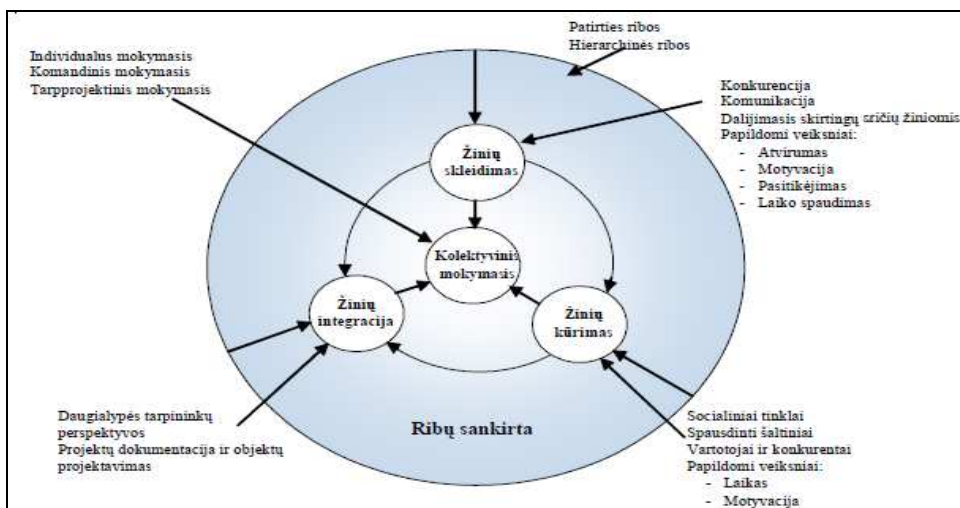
Patirties ribos
Hierarchinės ribos

Individualus mokymasis
Komandinis mokymasis
Tarpprojektinis mokymasis

Konkurencija
Komunikacija
Dalijimasis skirtingų sričių žiniomis
Papildomi veiksniai:
- Atvirumas
- Motyvacija
- Pasitikėjimas
- Laiko spaudimas

Žinių skleidimas

Kolektyvinis mokymasis

Žinių integracija

Žinių kūrimas

Daugialypės tarpininkų perspektyvos
Projektų dokumentacija ir objektų projektavimas

Ribų sankirta

Socialiniai tinklai
Spausdinti šaltiniai
Vartotojai ir konkurentai
Papildomi veiksniai:
- Laikas
- Motyvacija